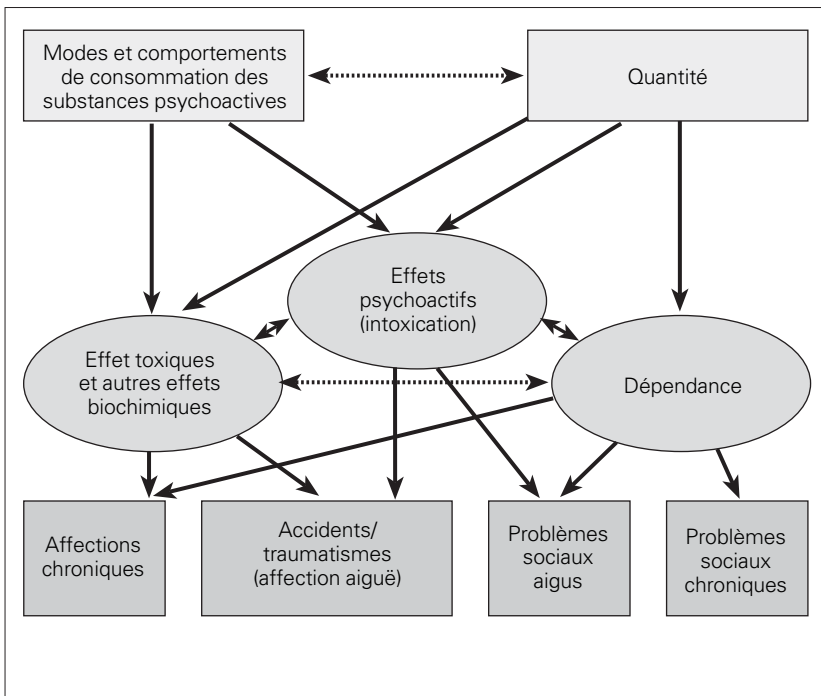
Modes et comportements de consommation des substances psychoactives

Quantité

Effets psychoactifs (intoxication)

Effet toxiques et autres effets biochimiques

Dépendance

Affections chroniques

Accidents/ traumatismes (affection aiguë)

Problèmes sociaux aigus

Problèmes sociaux chroniques